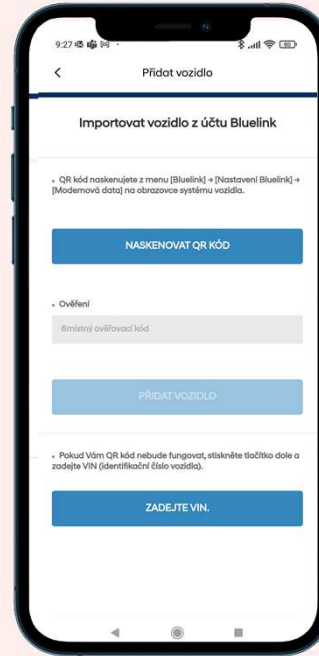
9:27

<

Přidat vozidlo

Importovat vozidlo z účtu Bluelink

» QR kód naskenujete z menu [Bluelink] → [Nastavení Bluelink] → [Modemová data] na obrazovce systému vozidla.

NASKENOVAT QR KÓD

» Ověření

6místný ověřovací kód

PŘIDAT VOZIDLO

» Pokud Vám QR kód nebude fungovat, stiskněte tlačítko dole a zadejte VIN (identifikační číslo vozidla).

ZADEJTE VIN.